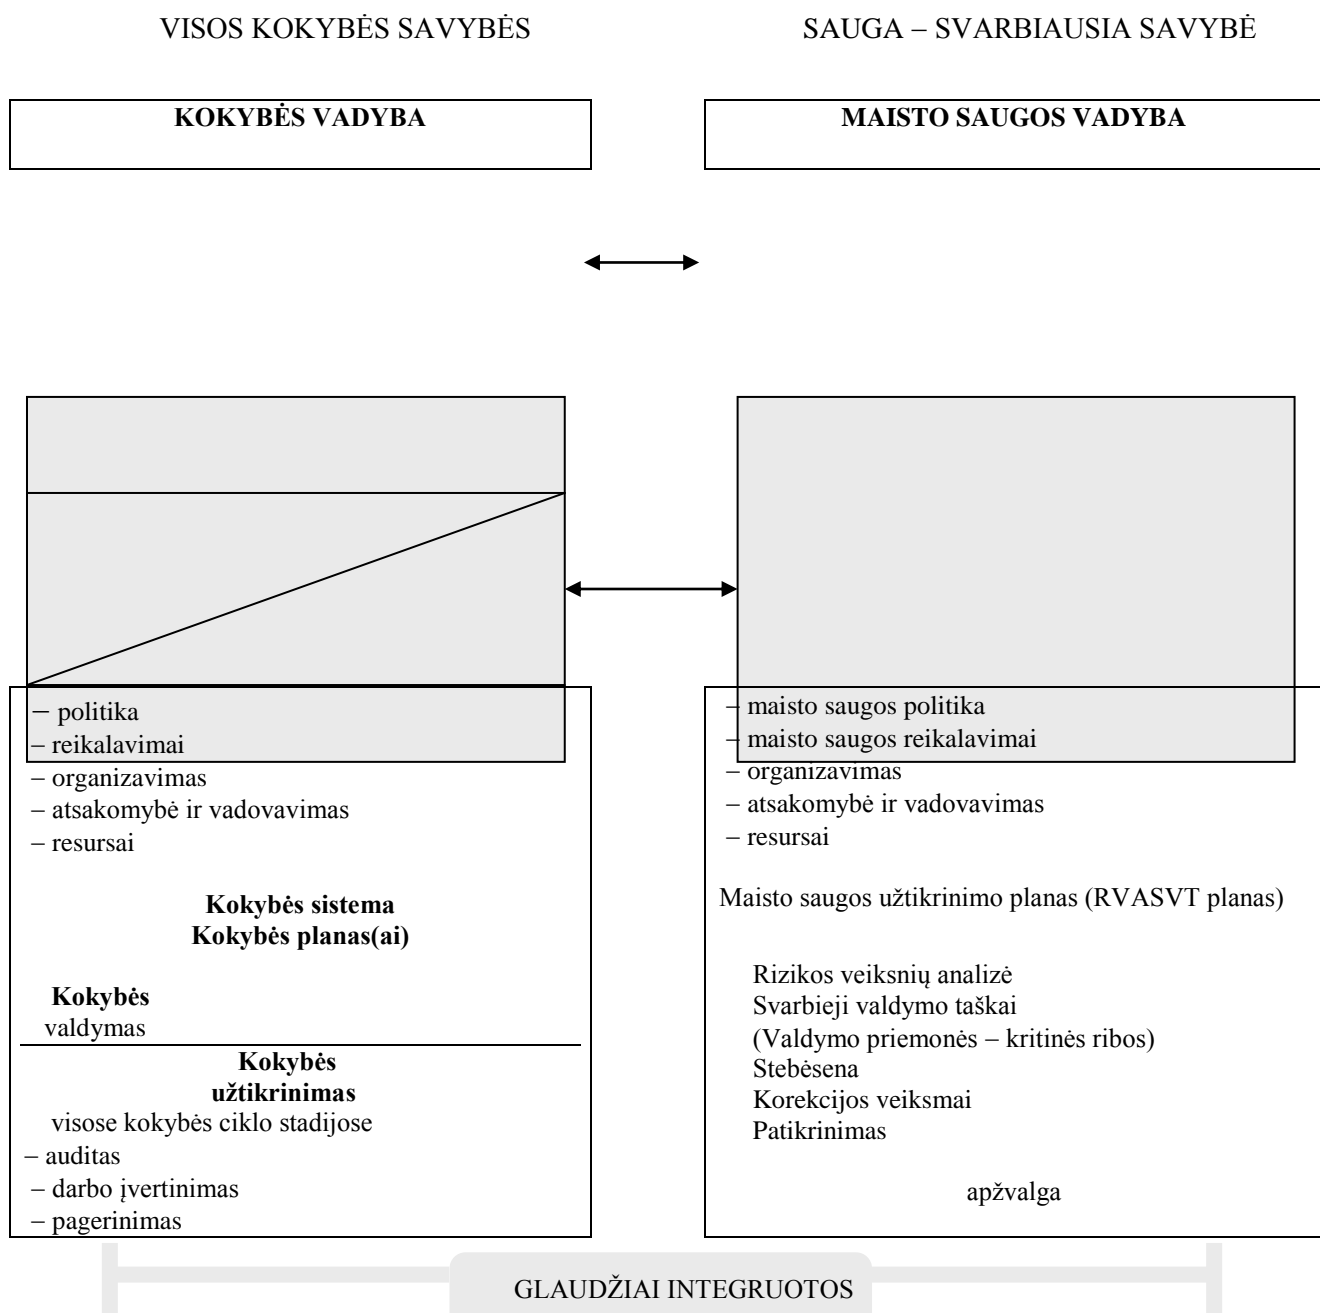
VISOS KOKYBĖS SAVYBĖS

SAUGA – SVARBIAUSIA SAVYBĖ

KOKYBĖS VADYBA

MAISTO SAUGOS VADYBA

– politika
– reikalavimai
– organizavimas
– atsakomybė ir vadovavimas
– resursai

Kokybės sistema
Kokybės planas(ai)

Kokybės
valdymas

Kokybės
užtikrinimas
visose kokybės ciklo stadijose
– auditas
– darbo įvertinimas
– pagerinimas

– maisto saugos politika
– maisto saugos reikalavimai
– organizavimas
– atsakomybė ir vadovavimas
– resursai

Maisto saugos užtikrinimo planas (RVASVT planas)

Rizikos veiksnių analizė
Svarbieji valdymo taškai
(Valdymo priemonės – kritinės ribos)
Stebėsena
Korekcijos veiksmai
Patikrinimas

apžvalga

GLAUDŽIAI INTEGRUOTOS